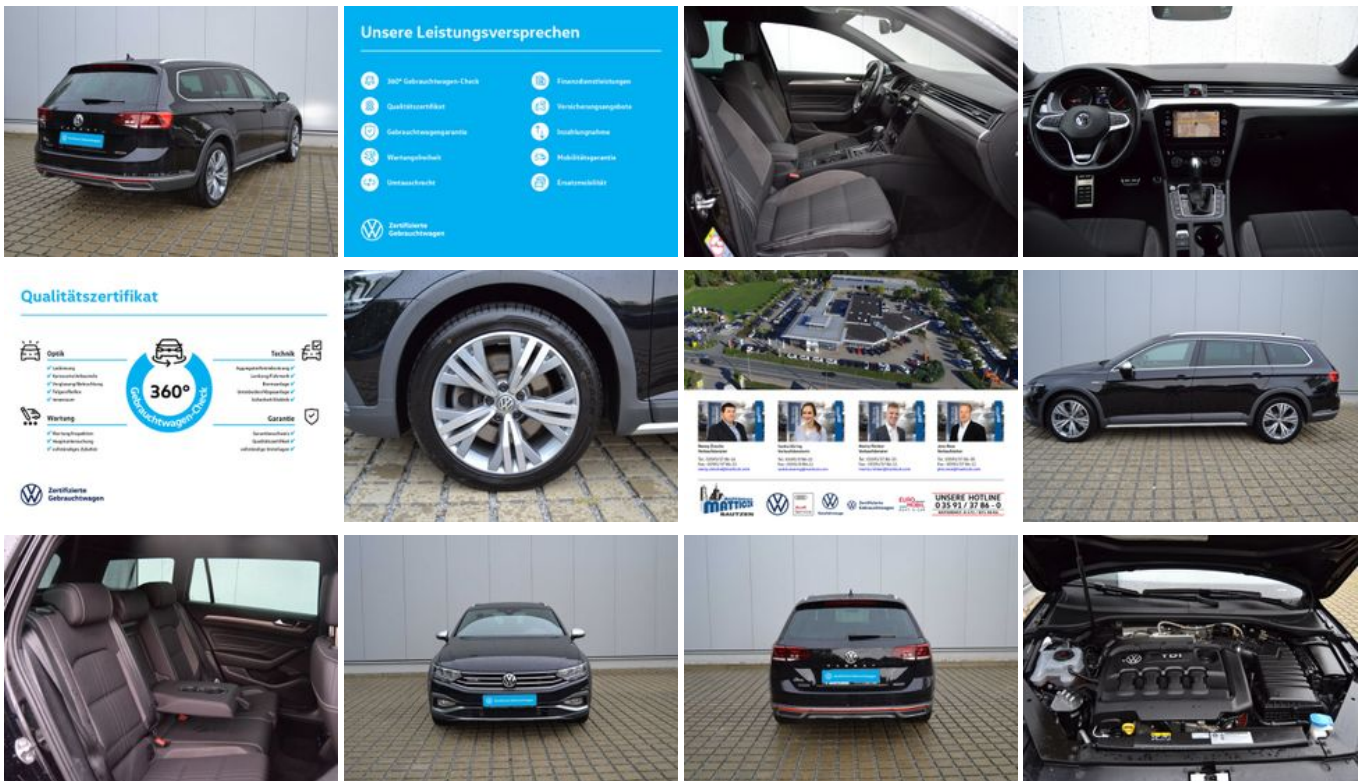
Unsere Leistungsversprechen

360° Gebrauchtwagen-Check
Qualitätszertifikat
Gebrauchtwagengarantie
Wartungsfreiheit
Umtauschrecht

Finanzdienstleistungen
Versicherungsangebote
Inzahlungnahme
Mobilitätsgarantie
Ersatzmobilität

Zertifizierte Gebrauchtwagen

Qualitätszertifikat

Optik
Technik
360°
Gebrauchtwagen-Check
Wartung
Garantie

Zertifizierte Gebrauchtwagen

MATTICK BAUTZEN

UNSERE HOTLINE
0 35 91 / 37 86 - 0

TDI